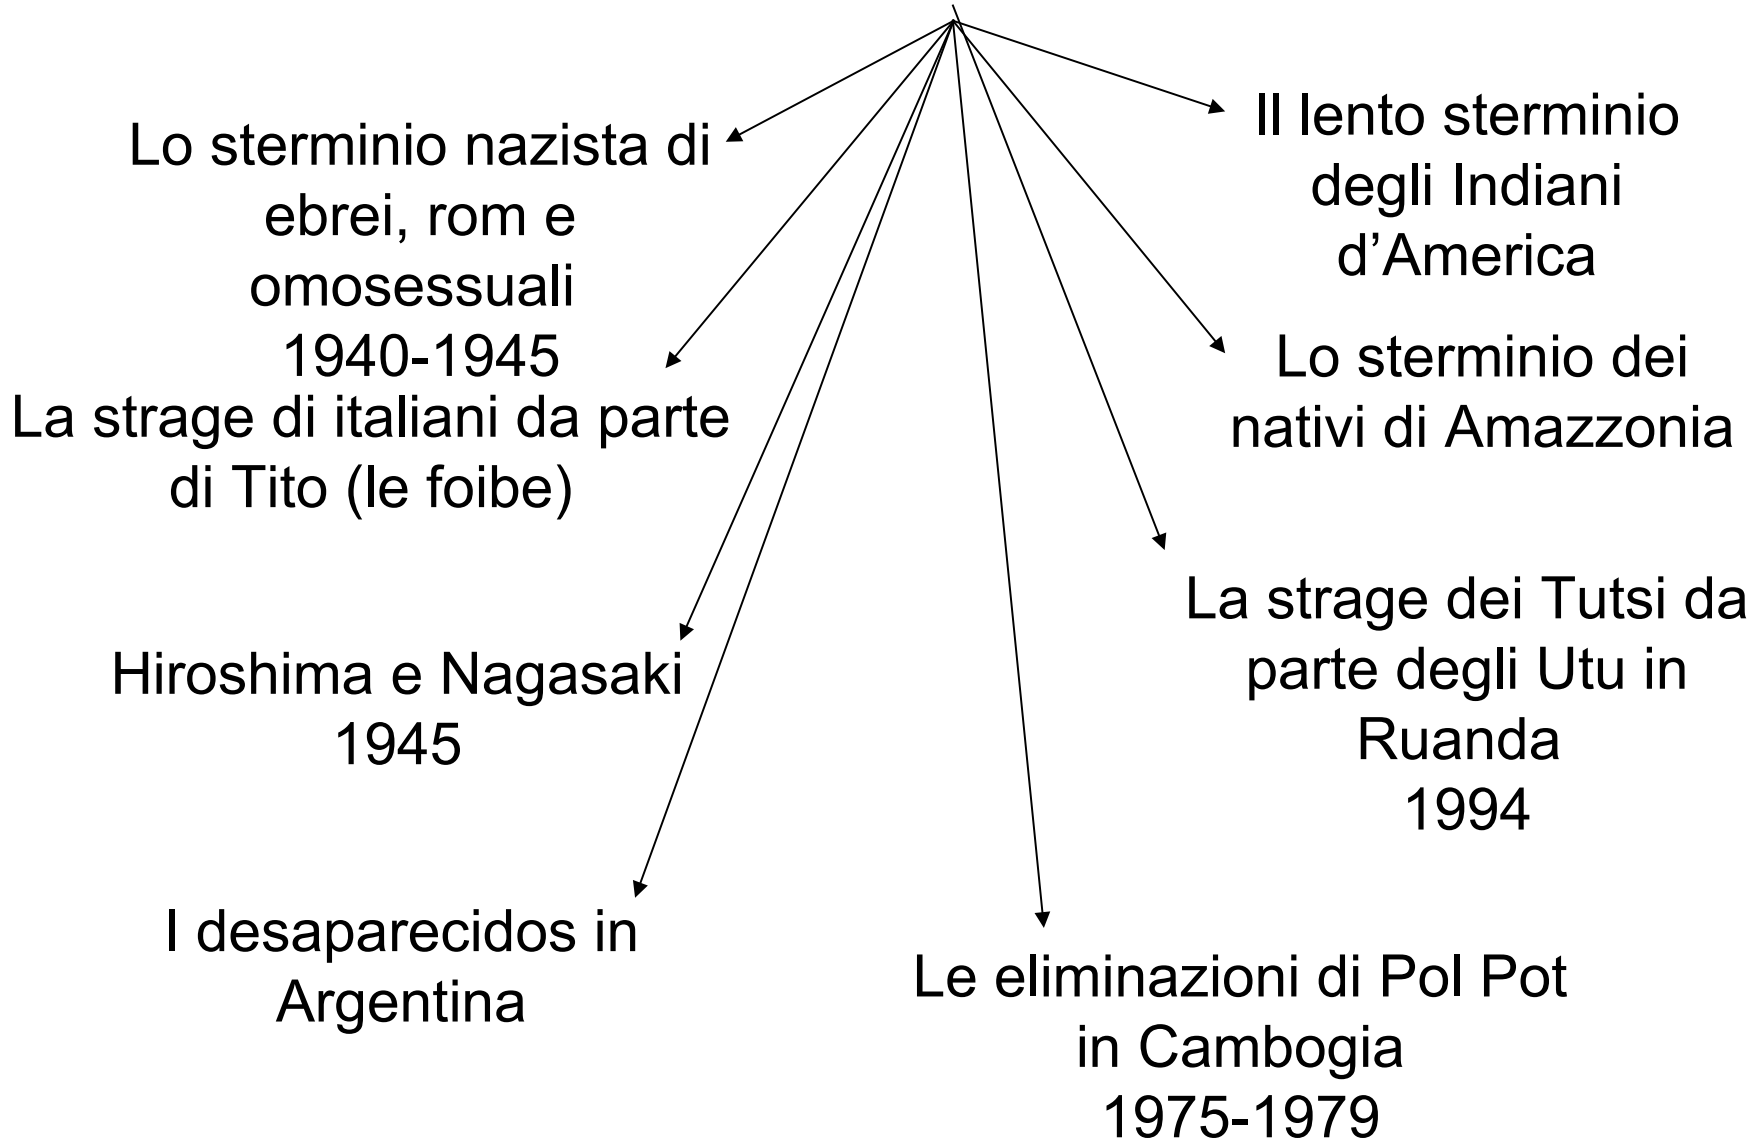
Lo sterminio nazista di ebrei, rom e omosessuali 1940-1945

La strage di italiani da parte di Tito (le foibe)

Hiroshima e Nagasaki 1945

I desaparecidos in Argentina

Il lento sterminio degli Indiani d’America

Lo sterminio dei nativi di Amazzonia

La strage dei Tutsi da parte degli Utu in Ruanda 1994

Le eliminazioni di Pol Pot in Cambogia 1975-1979